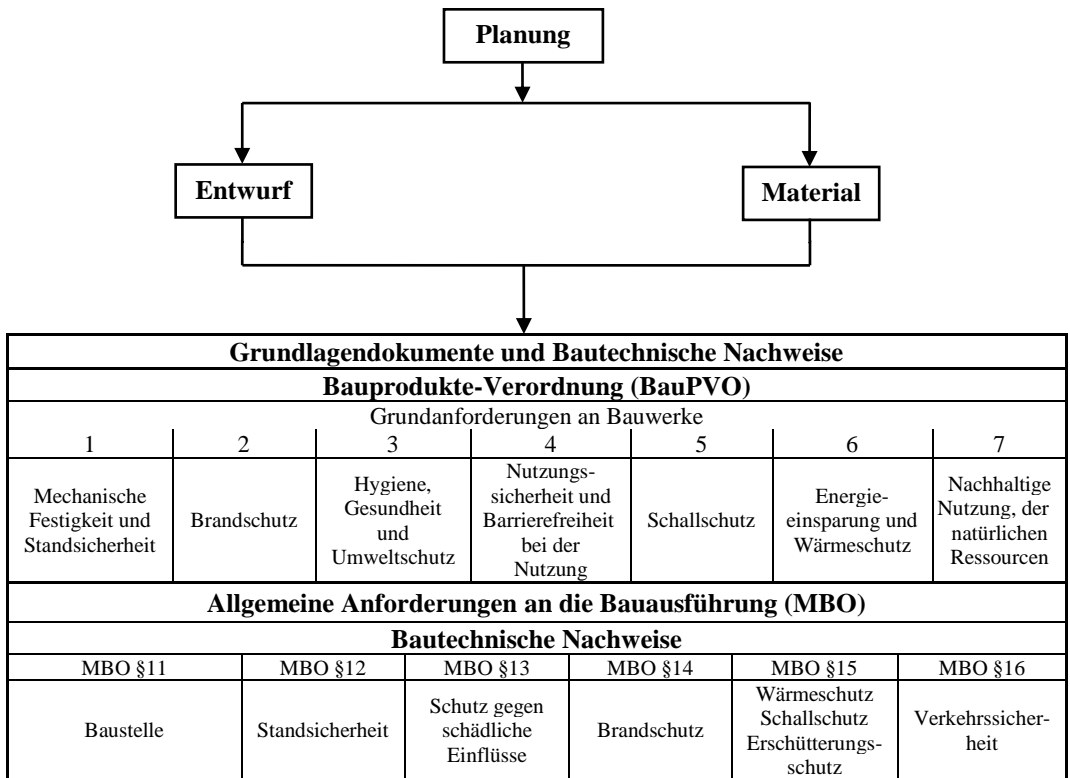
Planung

Entwurf

Material

| Grundlagendokumente und Bautechnische Nachweise | | | | | | |
|---|---|---|---|---|---|---|
| Bauprodukte-Verordnung (BauPVO) | | | | | | |
| Grundanforderungen an Bauwerke | | | | | | |
| 1 | 2 | 3 | 4 | 5 | 6 | 7 |
| Mechanische Festigkeit und Standsicherheit | Brandschutz | Hygiene, Gesundheit und Umweltschutz | Nutzungssicherheit und Barrierefreiheit bei der Nutzung | Schallschutz | Energieeinsparung und Wärmeschutz | Nachhaltige Nutzung, der natürlichen Ressourcen |

| Allgemeine Anforderungen an die Bauausführung (MBO) | | | | | |
|---|---|---|---|---|---|
| Bautechnische Nachweise | | | | | |
| MBO §11 | MBO §12 | MBO §13 | MBO §14 | MBO §15 | MBO §16 |
| Baustelle | Standsicherheit | Schutz gegen schädliche Einflüsse | Brandschutz | Wärmeschutz Schallschutz Erschütterungsschutz | Verkehrssicherheit |